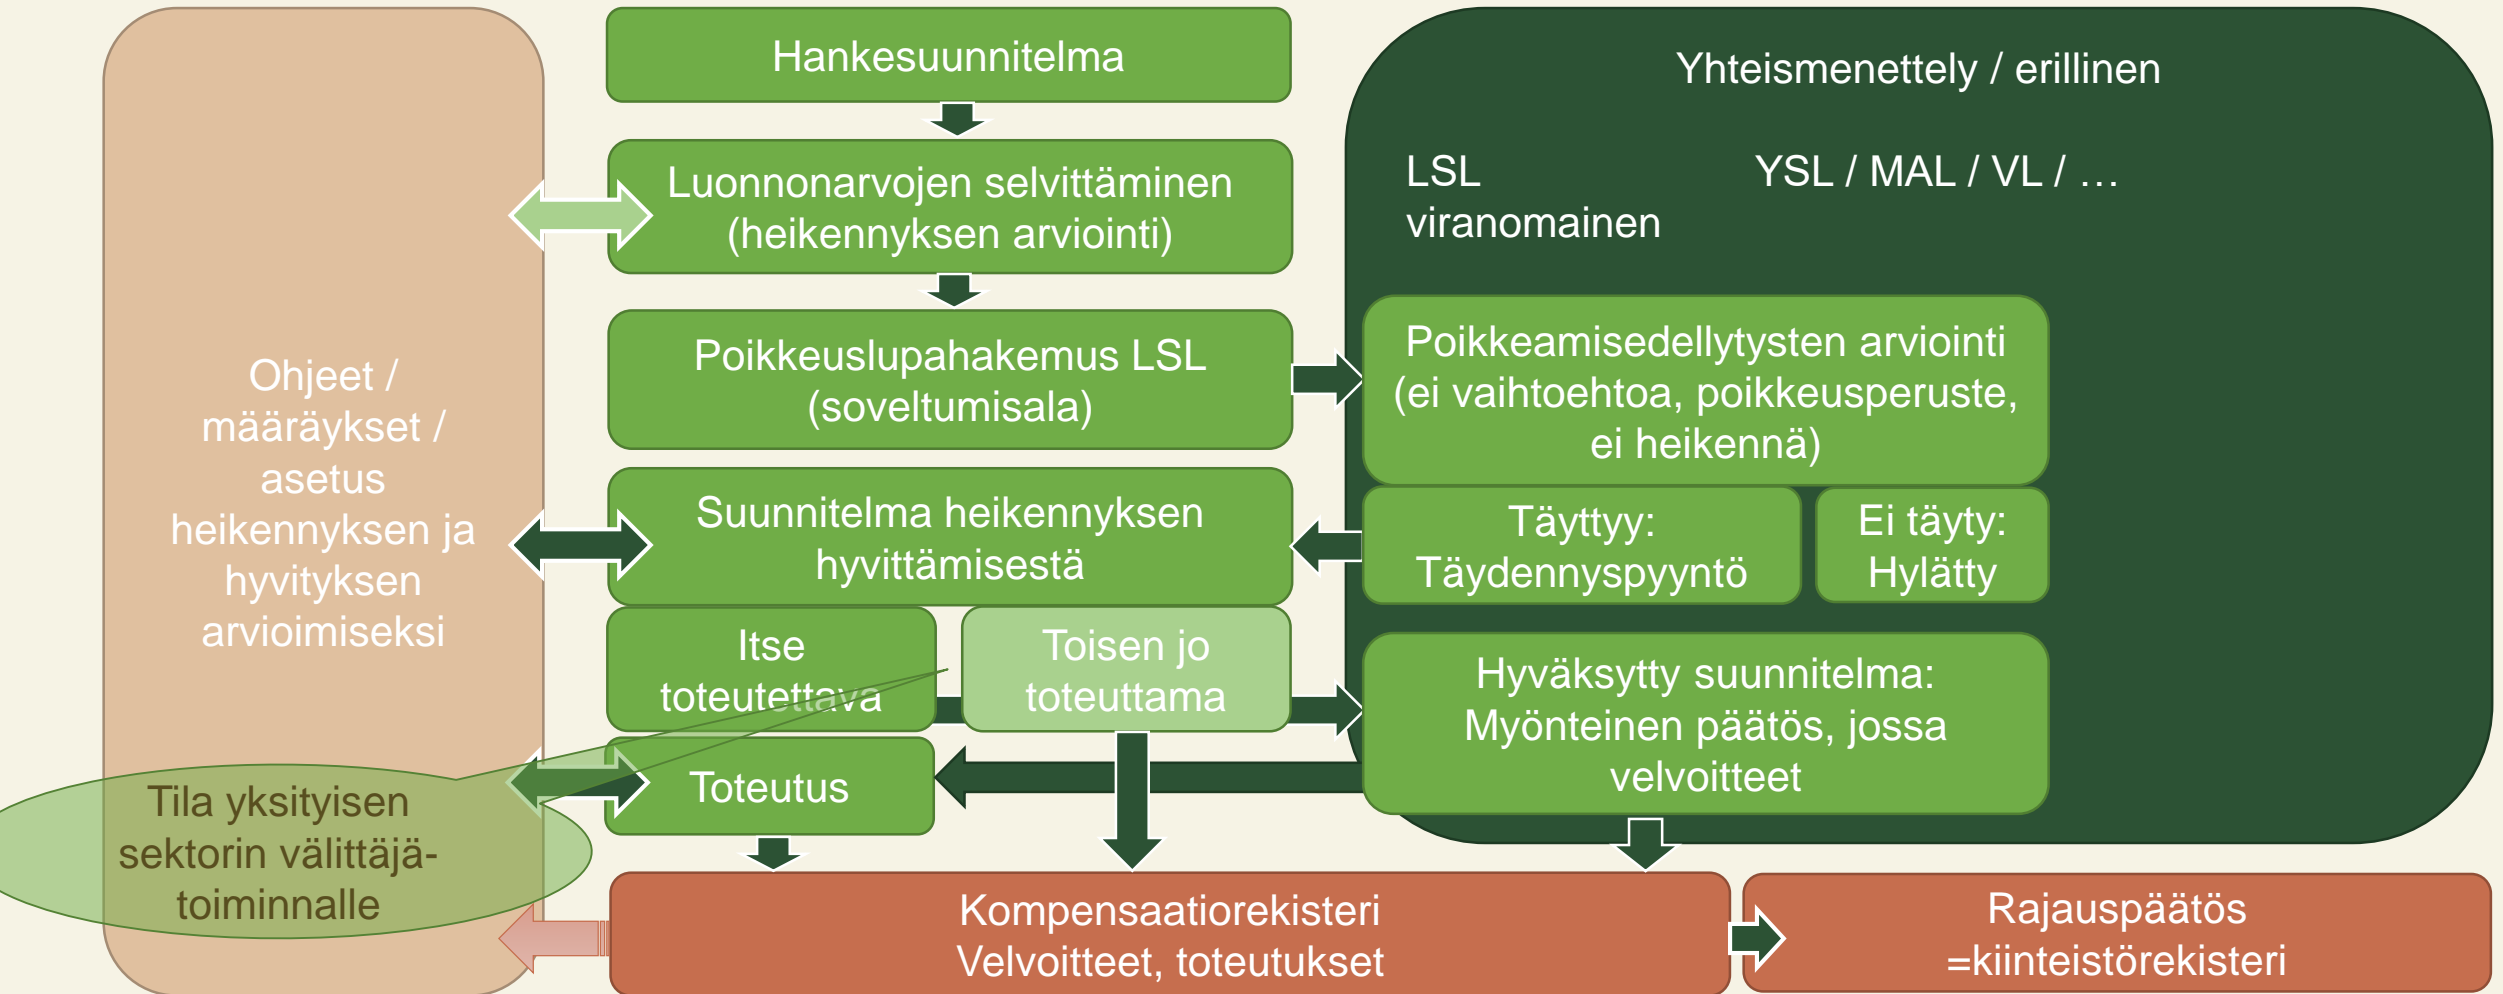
Ohjeet / määräykset / asetus heikennyksen ja hyvityksen arvioimiseksi

Hankesuunnitelma

Luonnonarvojen selvittäminen (heikennyksen arviointi)

Poikkeuslupahakemus LSL (soveltumisala)

Suunnitelma heikennyksen hyvittämisestä

Itse toteutettava

Toisen jo toteuttama

Toteutus

Tila yksityisen sektorin välittäjätoiminnalle

Yhteismenettely / erillinen

LSL viranomainen

YSL / MAL / VL / …

Poikkeamisedellytysten arviointi (ei vaihtoehtoa, poikkeusperuste, ei heikennä)

Täyttyy: Täydennyspyyntö

Ei täyty: Hylätty

Hyväksytty suunnitelma: Myönteinen päätös, jossa velvoitteet

Kompensaatiorekisteri Velvoitteet, toteutukset

Rajauspäätös =kiinteistörekisteri